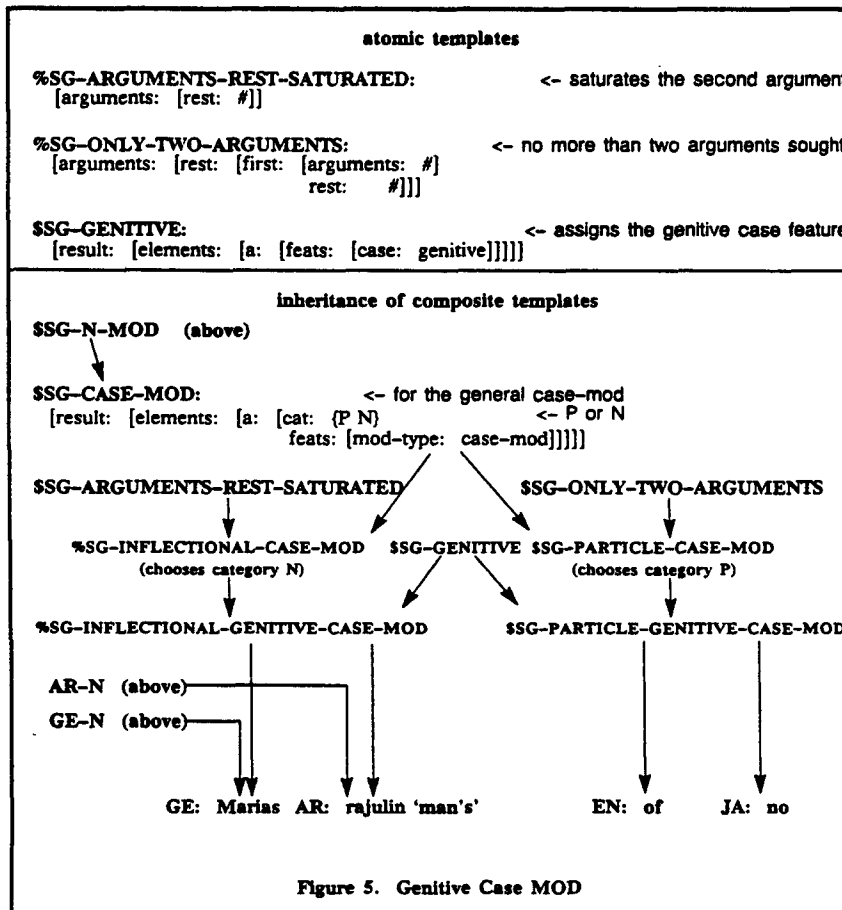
atomic templates

%SG-ARGUMENTS-REST-SATURATED: <- saturates the second argumen
[arguments: [rest: #]]

%SG-ONLY-TWO-ARGUMENTS: <- no more than two arguments sought
[arguments: [rest: [first: [arguments: #]
rest: #]]]

$SG-GENITIVE: <- assigns the genitive case feature
[result: [elements: [a: [feats: [case: genitive]]]]]

inheritance of composite templates

$SG-N-MOD (above)

$SG-CASE-MOD: <- for the general case-mod
[result: [elements: [a: [cat: {P N} <- P or N
feats: [mod-type: case-mod]]]]]

$SG-ARGUMENTS-REST-SATURATED

$SG-ONLY-TWO-ARGUMENTS

%SG-INFLECTIONAL-CASE-MOD
(chooses category N)

$SG-GENITIVE

$SG-PARTICLE-CASE-MOD
(chooses category P)

%SG-INFLECTIONAL-GENITIVE-CASE-MOD

$SG-PARTICLE-GENITIVE-CASE-MOD

AR-N (above)

GE-N (above)

GE: Marias AR: rajulin 'man's' EN: of JA: no

Figure 5. Genitive Case MOD